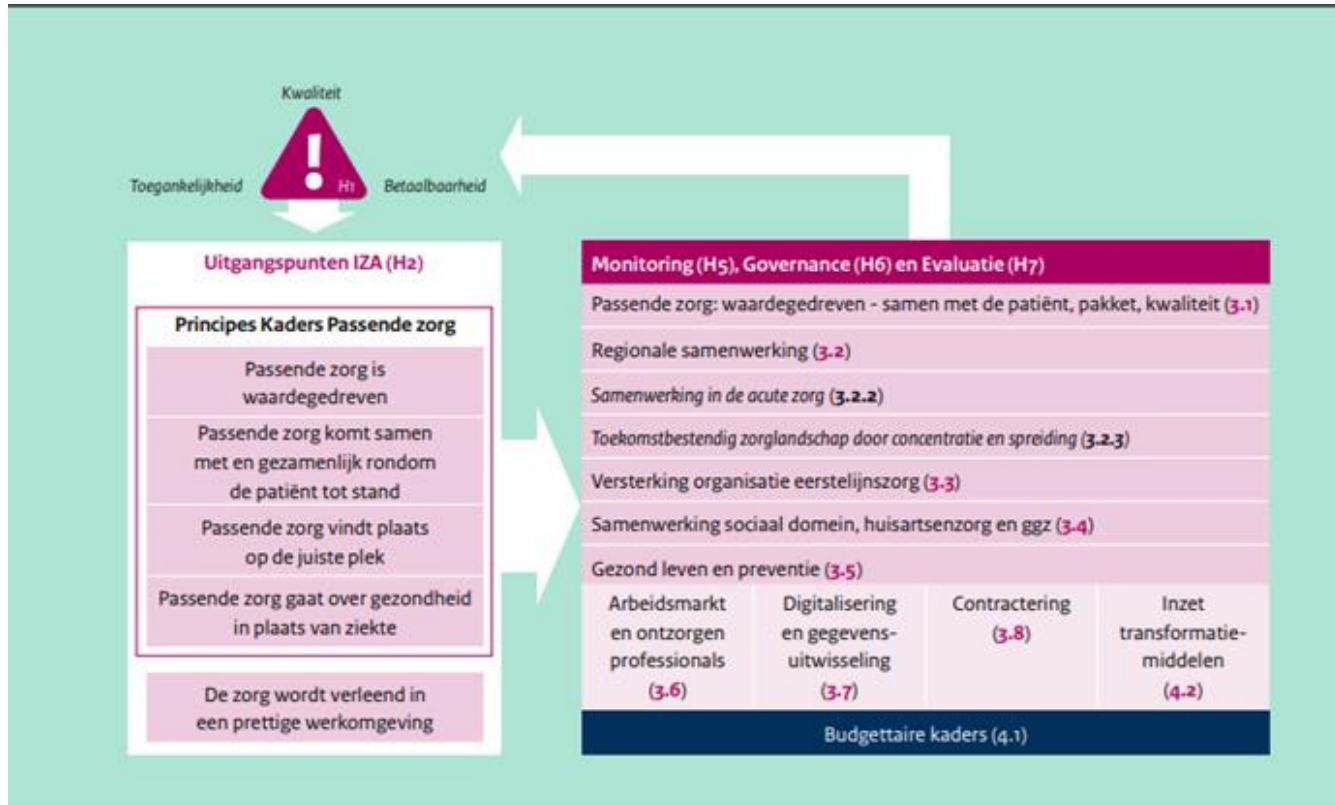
Kwaliteit

H1

Toegankelijkheid

Betaalbaarheid

Uitgangspunten IZA (H2)

Principes Kaders Passende zorg

Passende zorg is waardegedreven

Passende zorg komt samen met en gezamenlijk rondom de patiënt tot stand

Passende zorg vindt plaats op de juiste plek

Passende zorg gaat over gezondheid in plaats van ziekte

De zorg wordt verleend in een prettige werkomgeving

Monitoring (H5), Governance (H6) en Evaluatie (H7)

Passende zorg: waardegedreven - samen met de patiënt, pakket, kwaliteit (3.1)

Regionale samenwerking (3.2)

Samenwerking in de acute zorg (3.2.2)

Toekomstbestendig zorglandschap door concentratie en spreiding (3.2.3)

Versterking organisatie eerstelijnszorg (3.3)

Samenwerking sociaal domein, huisartsenzorg en ggz (3.4)

Gezond leven en preventie (3.5)

| Arbeidsmarkt en ontzorgen professionals (3.6) | Digitalisering en gegevens-uitwisseling (3.7) | Contractering (3.8) | Inzet transformatie-middelen (4.2) |
|---|---|---|---|

Budgettaire kaders (4.1)